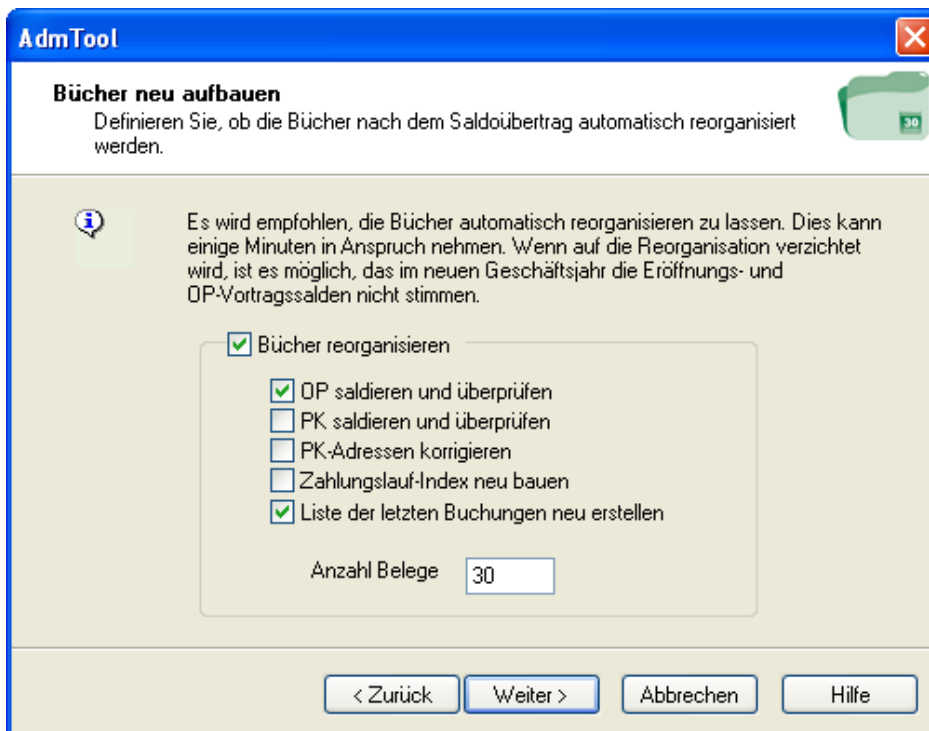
AdmTool

**Bücher neu aufbauen**
Definieren Sie, ob die Bücher nach dem Saldoübertrag automatisch reorganisiert werden.

30

Es wird empfohlen, die Bücher automatisch reorganisieren zu lassen. Dies kann einige Minuten in Anspruch nehmen. Wenn auf die Reorganisation verzichtet wird, ist es möglich, das im neuen Geschäftsjahr die Eröffnungs- und OP-Vortragssalden nicht stimmen.

☑ Bücher reorganisieren

☑ OP saldieren und überprüfen
☐ PK saldieren und überprüfen
☐ PK-Adressen korrigieren
☐ Zahlungslauf-Index neu bauen
☑ Liste der letzten Buchungen neu erstellen

Anzahl Belege 30

< Zurück | Weiter > | Abbrechen | Hilfe